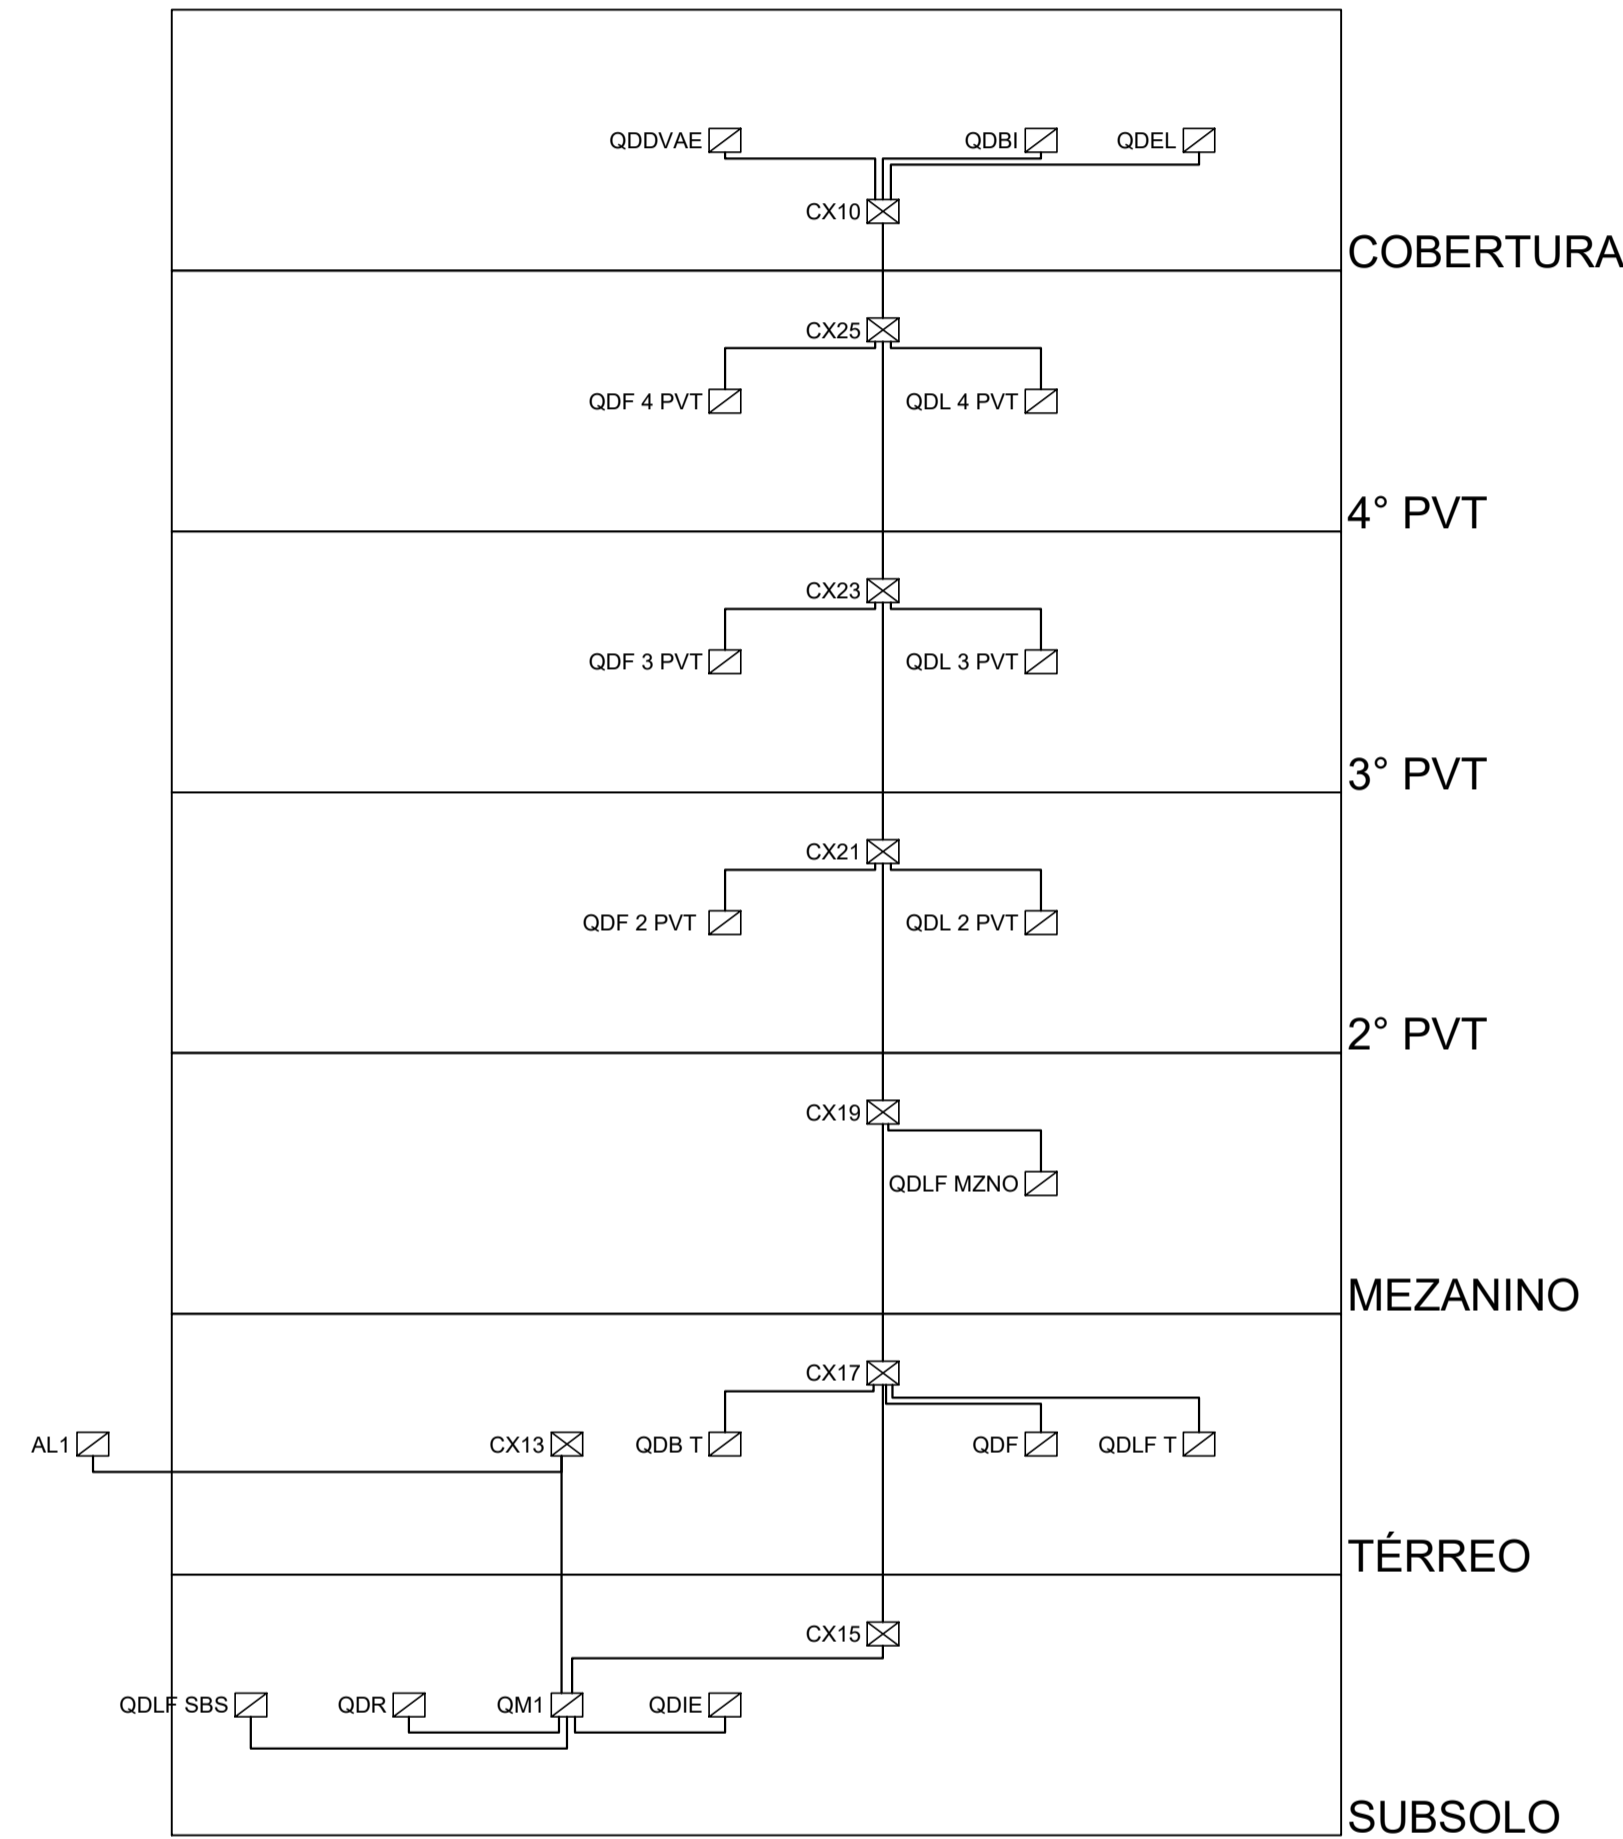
QDDVAE QDBI QDEL
CX10
COBERTURA

CX25
QDF 4 PVT QDL 4 PVT
4° PVT

CX23
QDF 3 PVT QDL 3 PVT
3° PVT

CX21
QDF 2 PVT QDL 2 PVT
2° PVT

CX19
QDLF MZNO
MEZANINO

CX17
AL1 CX13 QDB T QDF QDLF T
TÉRREO

CX15
QDLF SBS QDR QM1 QDIE
SUBSOLO